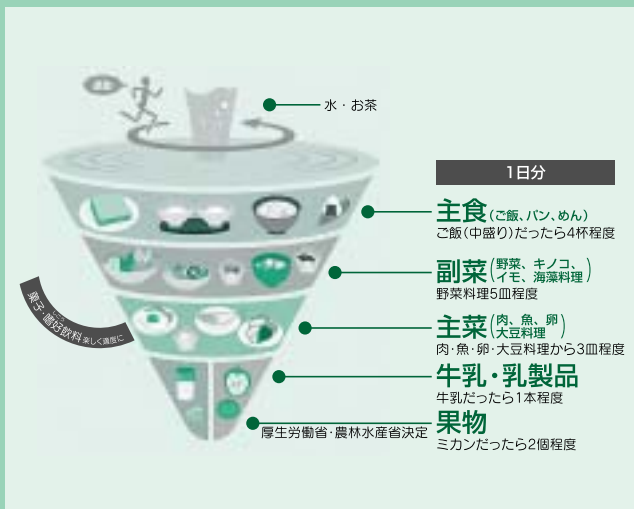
水・お茶

1日分

主食（ご飯、パン、めん）
ご飯（中盛り）だったら4杯程度

副菜（野菜、キノコ、イモ、海藻料理）
野菜料理5皿程度

主菜（肉、魚、卵、大豆料理）
肉・魚・卵・大豆料理から3皿程度

牛乳・乳製品
牛乳だったら1本程度

果物
ミカンだったら2個程度

菓子・嗜好飲料 楽しく適度に

厚生労働省・農林水産省決定